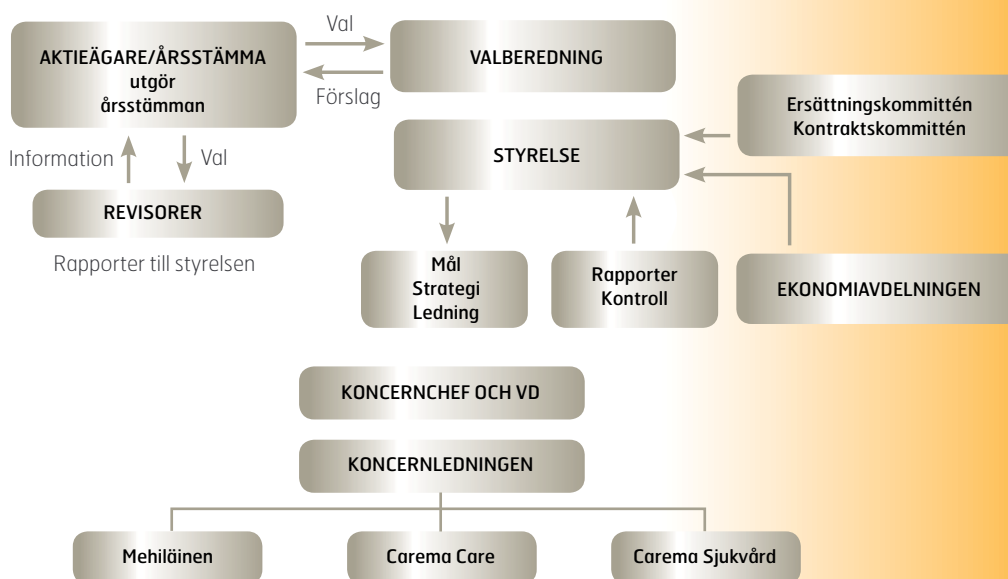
AKTIEÄGARE/ÅRSSTÄMMA utgör årsstämman

Val

Förslag

VALBEREDNING

Ersättningskommittén
Kontraktskommittén

Information

Val

STYRELSE

REVISORER

Rapporter till styrelsen

Mål
Strategi
Ledning

Rapporter
Kontroll

EKONOMIAVDELNINGEN

KONCERNCHEF OCH VD

KONCERNLEDNINGEN

Mehiläinen

Carema Care

Carema Sjukvård